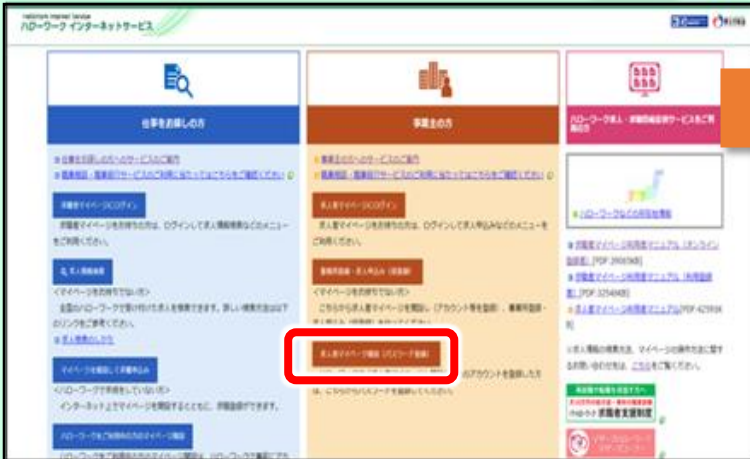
Hellowork Internet Service
ハローワーク インターネットサービス

仕事をお探しの方

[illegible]
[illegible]

求職者マイページにログイン

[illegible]

求人情報検索

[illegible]

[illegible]

事業主の方

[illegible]
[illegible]

求人者マイページにログイン

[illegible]

事業所登録・求人申込み（仮登録）

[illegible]

求人者マイページ開設（パスワード登録）

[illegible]

ハローワーク求人・求職情報提供サービスをご利用の方

ハローワークなどの所在地情報

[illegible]

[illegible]